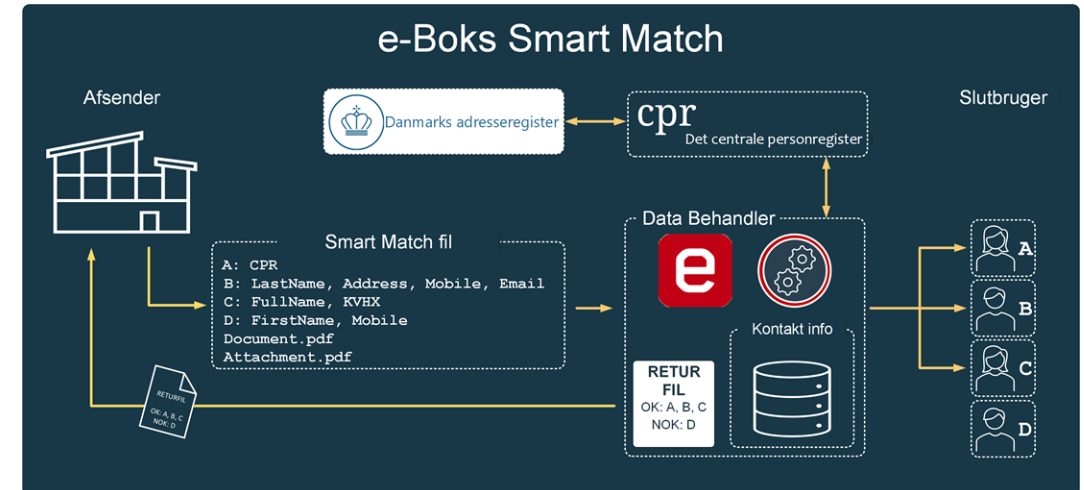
e-Boks Smart Match

Afsender

Danmarks adresseregister

cpr
Det centrale personregister

Slutbruger

Data Behandler

Smart Match fil

A: CPR
B: LastName, Address, Mobile, Email
C: FullName, KVHX
D: FirstName, Mobile
Document.pdf
Attachment.pdf

e

Kontakt info

RETUR FIL
OK: A, B, C
NOK: D

RETURFIL
OK: A, B, C
NOK: D

A
B
C
D